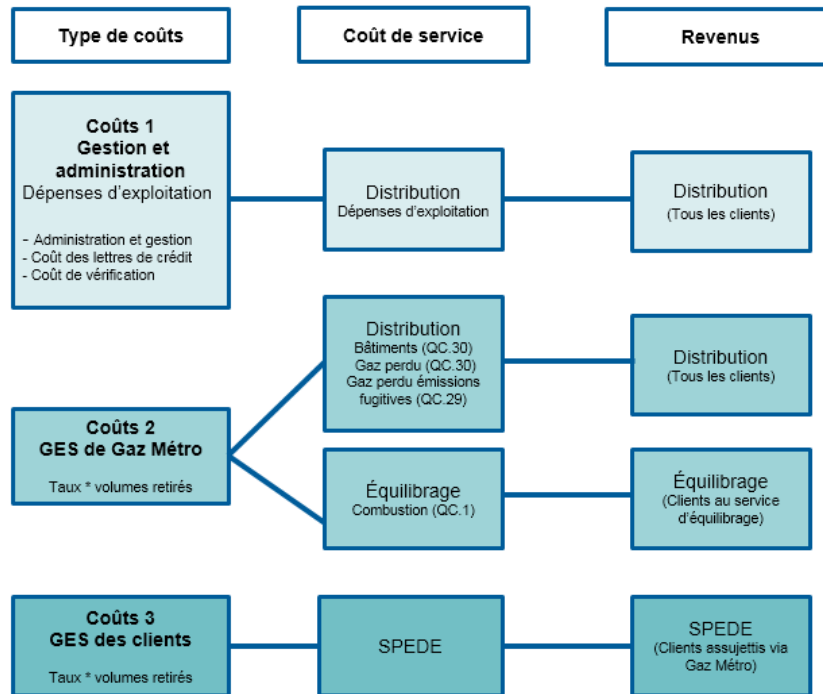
Type de coûts

Coût de service

Revenus

Coûts 1
Gestion et administration
Dépenses d'exploitation

- Administration et gestion
- Coût des lettres de crédit
- Coût de vérification

Distribution
Dépenses d'exploitation

Distribution
(Tous les clients)

Distribution
Bâtiments (QC.30)
Gaz perdu (QC.30)
Gaz perdu émissions fugitives (QC.29)

Distribution
(Tous les clients)

Coûts 2
GES de Gaz Métro
Taux * volumes retirés

Équilibrage
Combustion (QC.1)

Équilibrage
(Clients au service d'équilibrage)

Coûts 3
GES des clients
Taux * volumes retirés

SPEDE

SPEDE
(Clients assujettis via Gaz Métro)